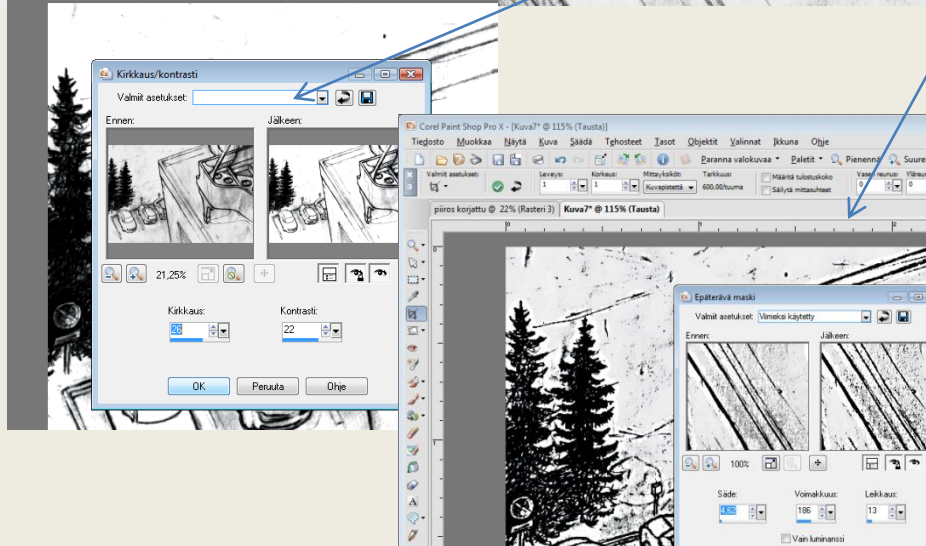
Kirkkaus/kontrasti

Valmiit asetukset:

Ennen:

Jälkeen:

21,25%

Kirkkaus:

26

Kontrasti:

22

OK

Peruuta

Ohje

Corel Paint Shop Pro X - [Kuva7* @ 115% (Tausta)]

Tiedosto Muokkaa Näytä Kuva Säädä Tehosteet Tasot Objektit Valinnat Ikkuna Ohje

Paranna valokuvaa Paletit Pienennä Suure

Valmiit asetukset: Leveys: 1 Korkeus: 1 Mittayksiköt: Kuvapistettä Tarkkuus: 600,00/tuuma Määritä tulostuskoko Säilytä mittasuhteet Vasen reunus: 0 Yläreu 0

piiros korjattu @ 22% (Rasteri 3) Kuva7* @ 115% (Tausta)

Epäterävä maski

Valmiit asetukset: Viimeksi käytetty

Ennen:

Jälkeen:

100%

Säde:

4,62

Voimakkuus:

186

Leikkaus:

13

Vain luminanssi